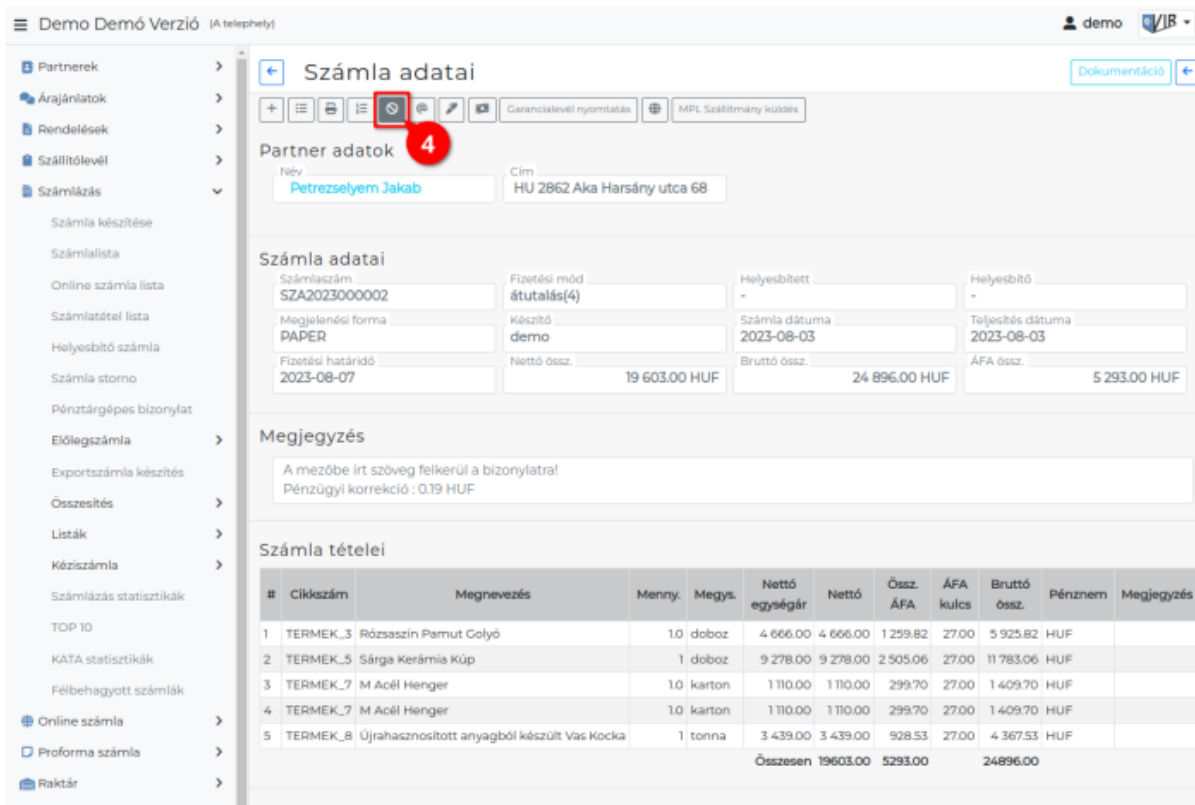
≡ Demo Demó Verzió (A telephely)

demo

Partnerek
Árajánlatok
Rendelések
Szállítólevél
Számlázás
Számla készítése
Számlalista
Online számla lista
Számlatétel lista
Helyesbítő számla
Számla storno
Pénztárgépes bizonylat
Előlegszámla
Exportszámla készítés
Összesítés
Listák
Kézi­számla
Számlázás statisztikák
TOP 10
KATA statisztikák
Félbehagyott számlák
Online számla
Proforma számla
Raktár

Számla adatai

Dokumentáció

Garancialevél nyomtatás
MPL Szállítmány küldés

4

Partner adatok

Név
Petrezselyem Jakab
Cím
HU 2862 Aka Harsány utca 68

Számla adatai

Számlaszám
SZA2023000002
Fizetési mód
átutalás(4)
Helyesbített
-
Helyesbítő
-
Megjelenési forma
PAPER
Készítő
demo
Számla dátuma
2023-08-03
Teljesítés dátuma
2023-08-03
Fizetési határidő
2023-08-07
Nettó össz.
19 603.00 HUF
Bruttó össz.
24 896.00 HUF
ÁFA össz.
5 293.00 HUF

Megjegyzés

A mezőbe írt szöveg felkerül a bizonylatra!
Pénzügyi korrekció : 0.19 HUF

Számla tételei

| # | Cikkszám | Megnevezés | Menny. | Megys. | Nettó egységár | Nettó | Össz. ÁFA | ÁFA kulcs | Bruttó össz. | Pénznem | Megjegyzés |
|---|---|---|---|---|---|---|---|---|---|---|---|
| 1 | TERMEK_3 | Rózsaszín Pamut Golyó | 1.0 | doboz | 4 666.00 | 4 666.00 | 1 259.82 | 27.00 | 5 925.82 | HUF | |
| 2 | TERMEK_5 | Sárga Kerámia Kúp | 1 | doboz | 9 278.00 | 9 278.00 | 2 505.06 | 27.00 | 11 783.06 | HUF | |
| 3 | TERMEK_7 | M Acél Henger | 1.0 | karton | 1 110.00 | 1 110.00 | 299.70 | 27.00 | 1 409.70 | HUF | |
| 4 | TERMEK_7 | M Acél Henger | 1.0 | karton | 1 110.00 | 1 110.00 | 299.70 | 27.00 | 1 409.70 | HUF | |
| 5 | TERMEK_8 | Újrahasznosított anyagból készült Vas Kocka | 1 | tonna | 3 439.00 | 3 439.00 | 928.53 | 27.00 | 4 367.53 | HUF | |
| | | | | | Összesen | 19603.00 | 5293.00 | | 24896.00 | | |